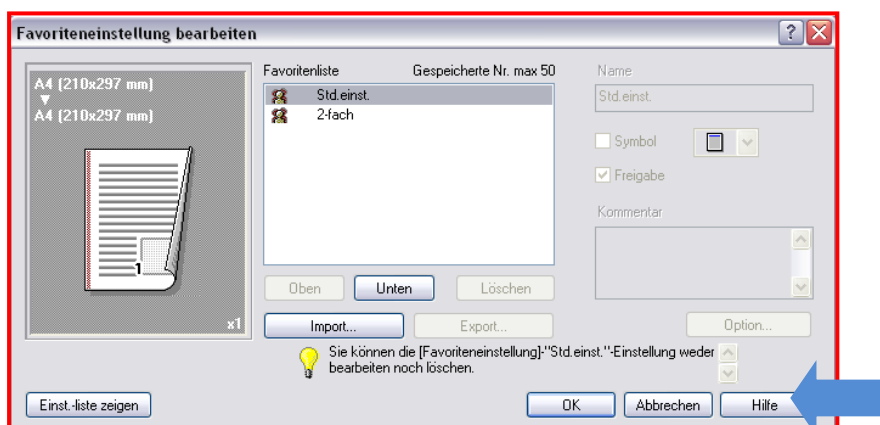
Favoriteneinstellung bearbeiten

A4 (210x297 mm)
▼
A4 (210x297 mm)

1

x1

Favoritenliste
Gespeicherte Nr. max 50

Std.einst.
2-fach

Oben
Unten
Löschen

Import...
Export...

Name
Std.einst.

Symbol

Freigabe

Kommentar

Option...

Sie können die [Favoriteneinstellung]-"Std.einst."-Einstellung weder bearbeiten noch löschen.

Einst.-liste zeigen

OK
Abbrechen
Hilfe